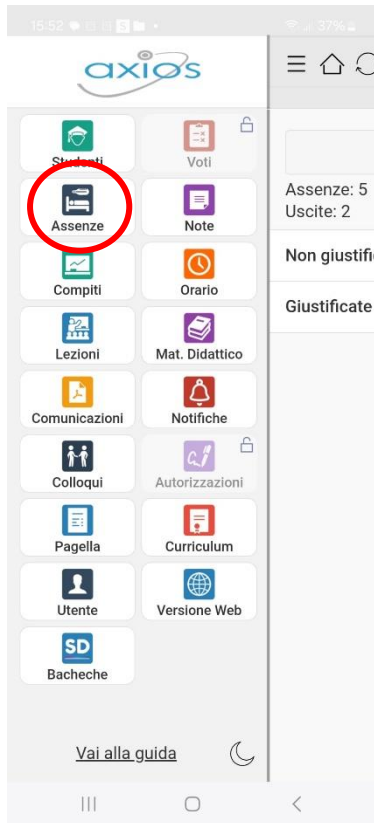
15:52 37%

axios

Studenti
Voti
Assenze
Note
Compiti
Orario
Lezioni
Mat. Didattico
Comunicazioni
Notifiche
Colloqui
Autorizzazioni
Pagella
Curriculum
Utente
Versione Web
SD
Bacheche

Vai alla guida

Assenze: 5
Uscite: 2
Non giustific
Giustificate